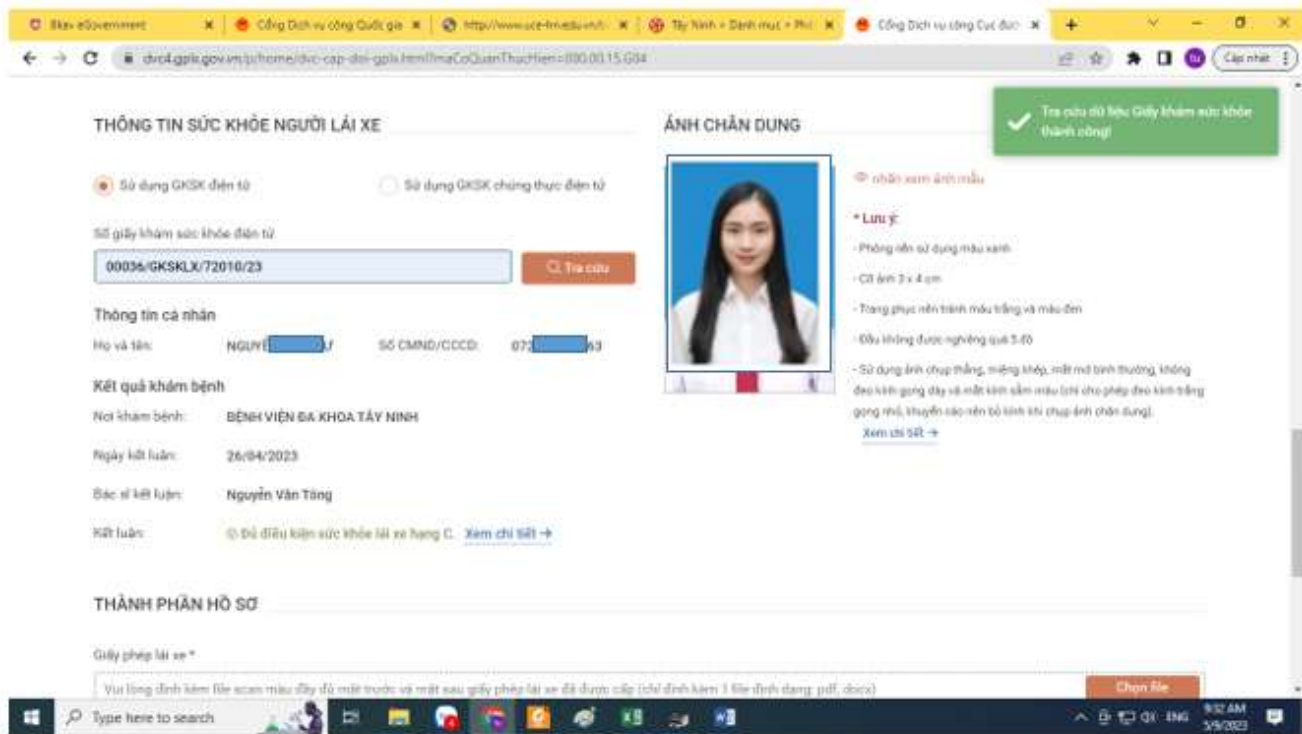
Bkav eGovernment | Cổng Dịch vụ công Quốc gia | http://www.uce-tn.edu.vn | Tây Ninh - Danh mục - Phi | Cổng Dịch vụ công Cục đư

dvc4.gplx.gov.vn/p/home/dvc-cap-doi-gplx.html?maCoQuanThucHien=000.00.15.G04

Cập nhật

Tra cứu dữ liệu Giấy khám sức khỏe thành công!

THÔNG TIN SỨC KHỎE NGƯỜI LÁI XE

Sử dụng GKSK điện tử

Sử dụng GKSK chứng thực điện tử

Số giấy khám sức khỏe điện tử

00036/GKSKLX/72010/23

Tra cứu

Thông tin cá nhân

Họ và tên: NGUYỄ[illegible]Y

Số CMND/CCCD: 072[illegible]63

Kết quả khám bệnh

Nơi khám bệnh: BỆNH VIỆN ĐA KHOA TÂY NINH

Ngày kết luận: 26/04/2023

Bác sĩ kết luận: Nguyễn Văn Tòng

Kết luận: Đủ điều kiện sức khỏe lái xe hạng C. Xem chi tiết →

ẢNH CHÂN DUNG

nhấn xem ảnh mẫu

* Lưu ý:

- Phông nền sử dụng màu xanh

- Cỡ ảnh 3 x 4 cm

- Trang phục nên tránh màu trắng và màu đen

- Đầu không được nghiêng quá 5 độ

- Sử dụng ảnh chụp thẳng, miệng khép, mắt mở bình thường, không đeo kính gọng dày và mắt kính sẫm màu (chỉ cho phép đeo kính trắng gọng nhỏ, khuyến cáo nên bỏ kính khi chụp ảnh chân dung).

Xem chi tiết →

THÀNH PHẦN HỒ SƠ

Giấy phép lái xe *

Vui lòng đính kèm file scan màu đầy đủ mặt trước và mặt sau giấy phép lái xe đã được cấp (chỉ đính kèm 1 file định dạng: pdf, docx)

Chọn file

Type here to search

ENG 9:52 AM 5/9/2023